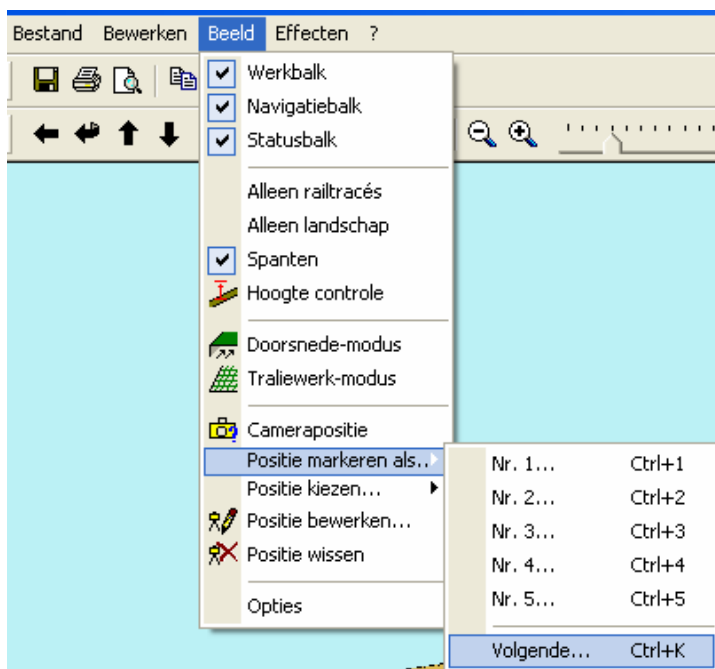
Bestand Bewerken Beeld Effecten ?

Werkbalk
Navigatiebalk
Statusbalk

Alleen railtracés
Alleen landschap
Spanten
Hoogte controle

Doorsnede-modus
Traliewerk-modus

Camerapositie
Positie markeren als...
Positie kiezen...
Positie bewerken...
Positie wissen

Opties

| | |
|---|---|
| Nr. 1... | Ctrl+1 |
| Nr. 2... | Ctrl+2 |
| Nr. 3... | Ctrl+3 |
| Nr. 4... | Ctrl+4 |
| Nr. 5... | Ctrl+5 |
| Volgende... | Ctrl+K |